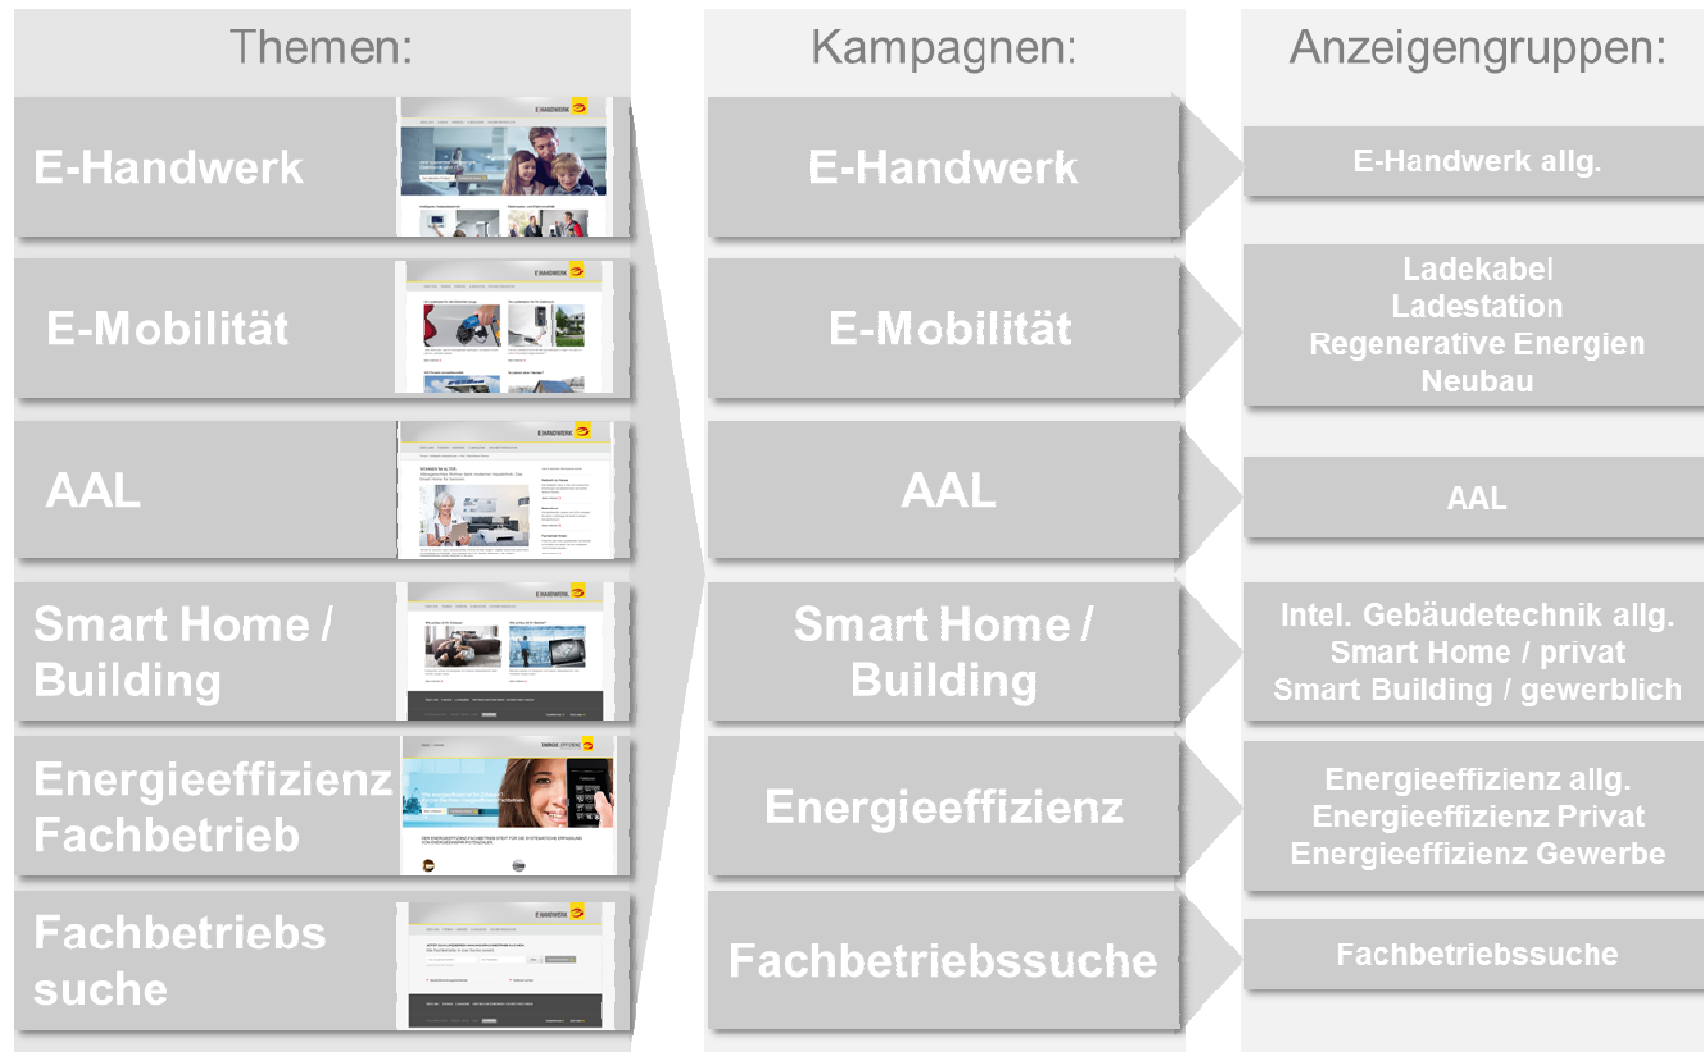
Themen:

E-Handwerk

E-Mobilität

AAL

Smart Home / Building

Energieeffizienz Fachbetrieb

Fachbetriebs suche

Kampagnen:

E-Handwerk

E-Mobilität

AAL

Smart Home / Building

Energieeffizienz

Fachbetriebssuche

Anzeigengruppen:

E-Handwerk allg.

Ladekabel
Ladestation
Regenerative Energien
Neubau

AAL

Intel. Gebäudetechnik allg.
Smart Home / privat
Smart Building / gewerblich

Energieeffizienz allg.
Energieeffizienz Privat
Energieeffizienz Gewerbe

Fachbetriebssuche